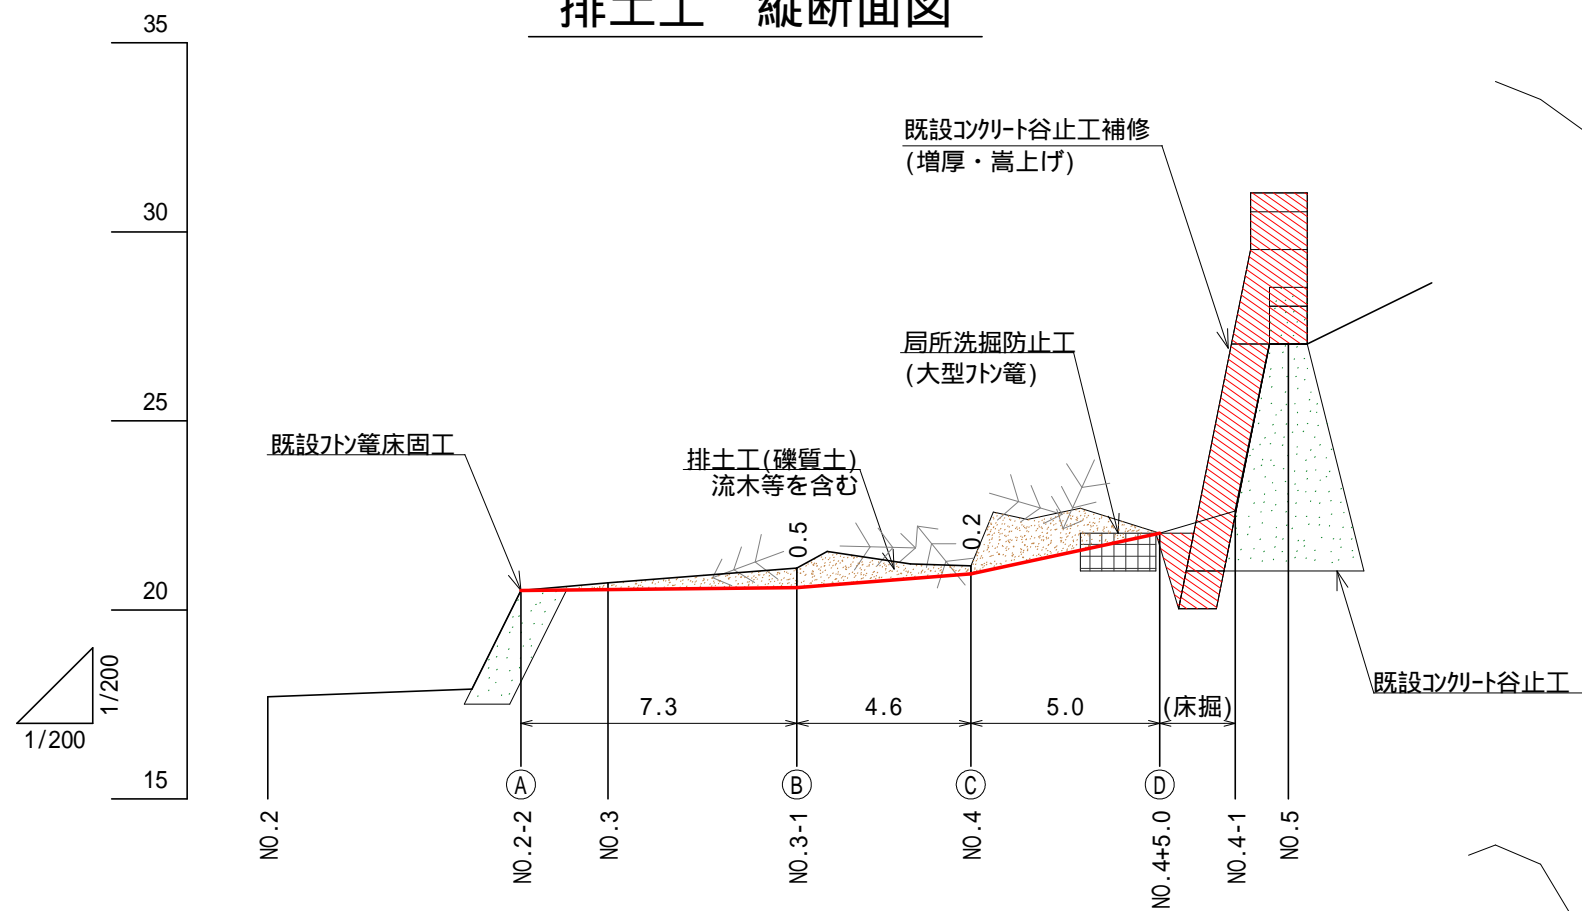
排土工　縦断面図

35
30
25
20
15

既設コンクリート谷止工補修
(増厚・嵩上げ)

局所洗掘防止工
(大型フトン篭)

既設フトン篭床固工

排土工(礫質土)
流木等を含む

0.5
0.2

既設コンクリート谷止工

1/200
1/200

7.3
4.6
5.0
(床掘)

A
B
C
D

NO.2
NO.2-2
NO.3
NO.3-1
NO.4
NO.4+5.0
NO.4-1
NO.5